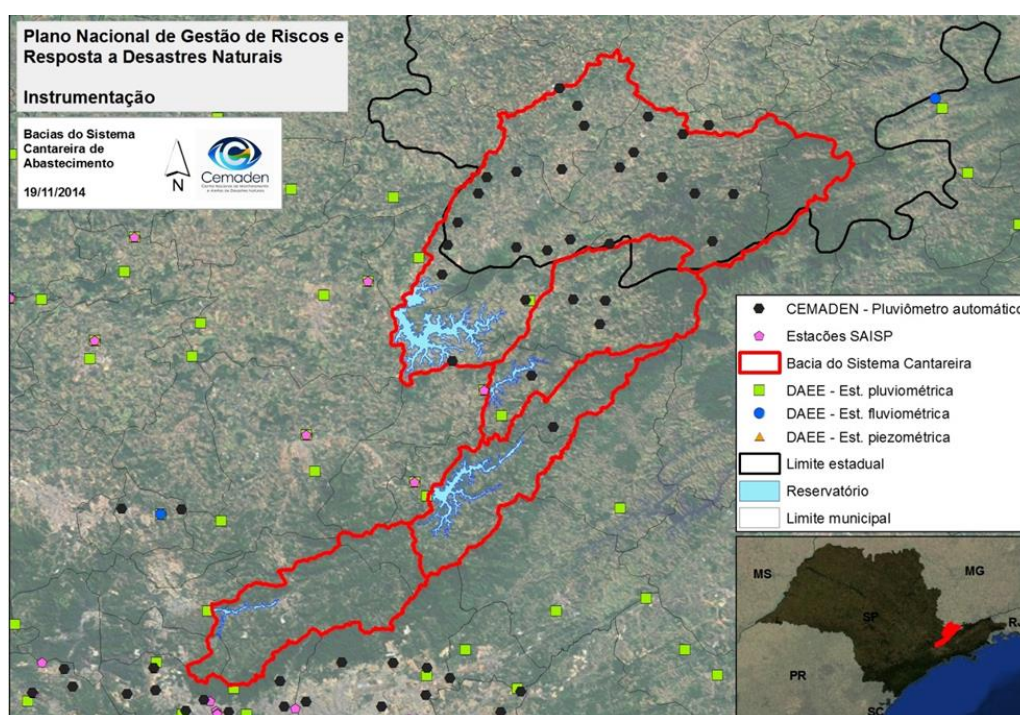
Plano Nacional de Gestão de Riscos e Resposta a Desastres Naturais

Instrumentação

Bacias do Sistema Cantareira de Abastecimento

19/11/2014

N

Cemaden
Centro Nacional de Monitoramento e Alertas de Desastres Naturais

CEMADEN - Pluviômetro automático
Estacões SAISP
Bacia do Sistema Cantareira
DAEE - Est. pluviométrica
DAEE - Est. fluviométrica
DAEE - Est. piezométrica
Limite estadual
Reservatório
Limite municipal

MS
MG
SP
RJ
PR
SC